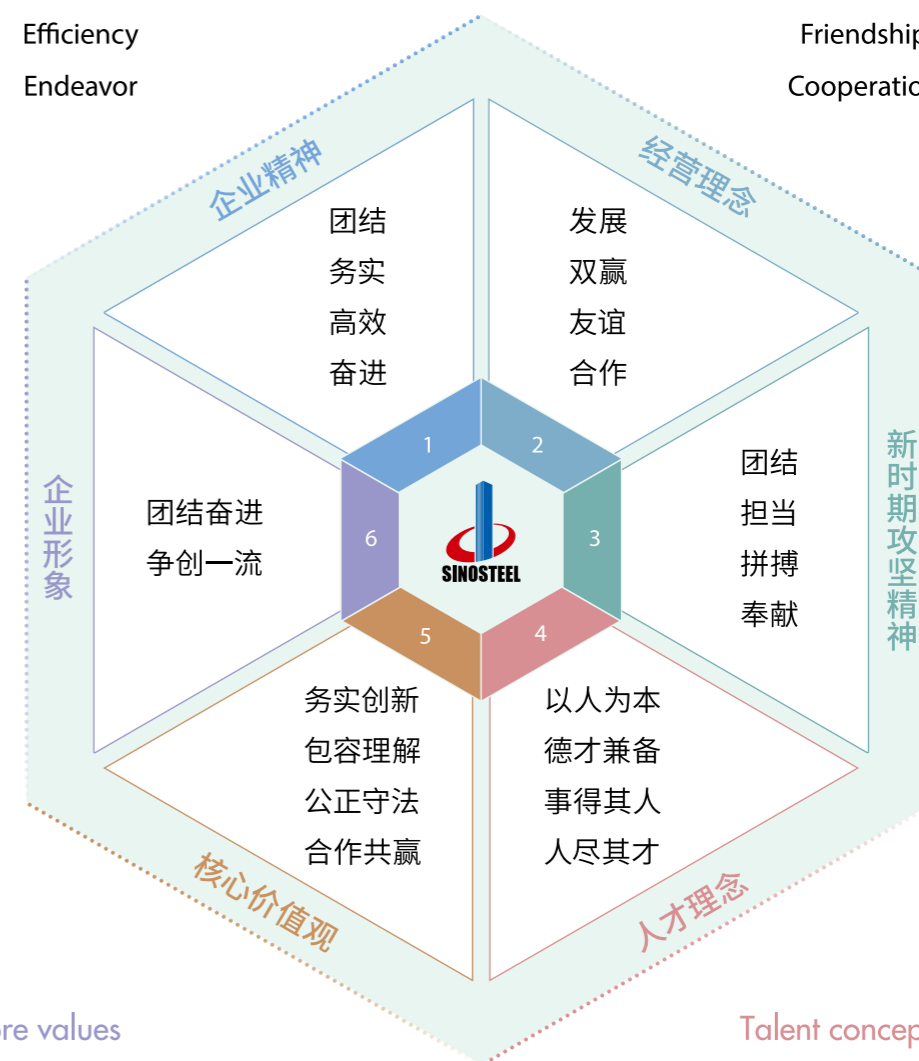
Efficiency
Endeavor

Friendship
Cooperatio

企业精神

团结
务实
高效
奋进

经营理念

发展
双赢
友谊
合作

新时期攻坚精神

团结
担当
拼搏
奉献

企业形象

团结奋进
争创一流

1
2
3
4
5
6

SINOSTEEL

务实创新
包容理解
公正守法
合作共赢

以人为本
德才兼备
事得其人
人尽其才

核心价值观

人才理念

re values

Talent concep